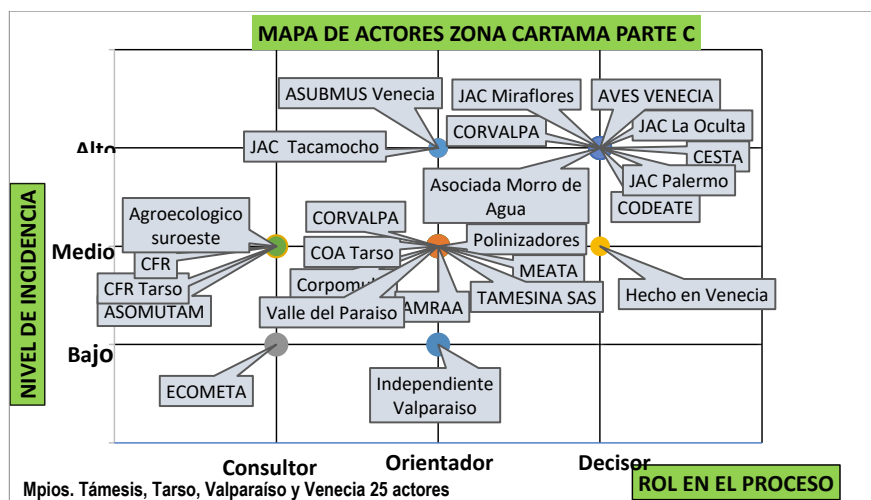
MAPA DE ACTORES ZONA CARTAMA PARTE C

NIVEL DE INCIDENCIA

Alto
Medio
Bajo

ASUBMUS Venecia
JAC Tacamocho
JAC Miraflores
AVES VENECIA
CORVALPA
JAC La Oculta
CESTA
JAC Palermo
Asociada Morro de Agua
CODEATE
Agroecologico suroeste
CORVALPA
COA Tarso
Polinizadores
CFR
CFR Tarso
Corpomu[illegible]
MEATA
ASOMUTAM
Valle del Paraiso
AMRAA
TAMESINA SAS
Hecho en Venecia
ECOMETA
Independiente Valparaiso

Consultor
Orientador
Decisor

Mpios. Támesis, Tarso, Valparaíso y Venecia 25 actores

ROL EN EL PROCESO